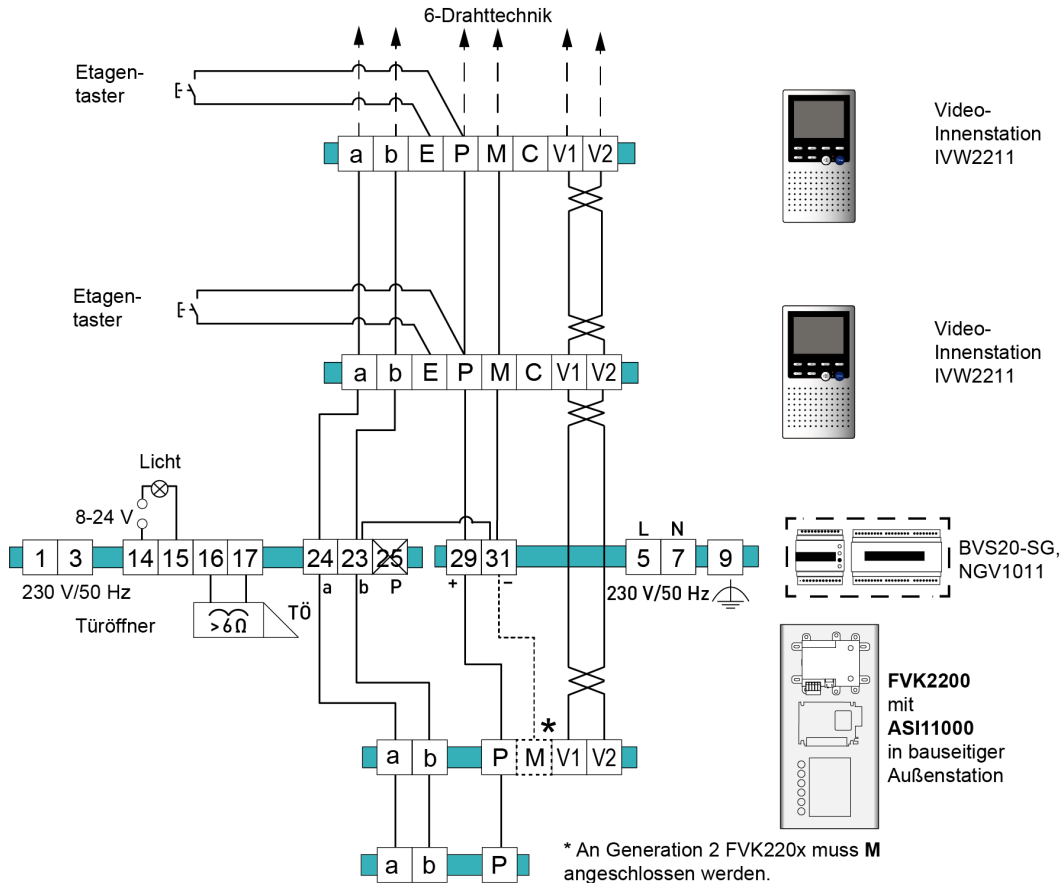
6-Drahttechnik

Etagentaster

| a | b | E | P | M | C | V1 | V2 |
|---|---|---|---|---|---|---|---|

Video-Innenstation IVW2211

Etagentaster

| a | b | E | P | M | C | V1 | V2 |
|---|---|---|---|---|---|---|---|

Video-Innenstation IVW2211

Licht

8-24 V

| 1 | 3 | 14 | 15 | 16 | 17 | 24 | 23 | 25 | 29 | 31 | 5 | 7 | 9 |
|---|---|---|---|---|---|---|---|---|---|---|---|---|---|

L N

a b P

+ –

230 V/50 Hz

230 V/50 Hz

>6Ω

TÖ

Türöffner

BVS20-SG, NGV1011

*

| a | b | P | M | V1 | V2 |
|---|---|---|---|---|---|

| a | b | P |
|---|---|---|

**FVK2200** mit **ASI11000** in bauseitiger Außenstation

* An Generation 2 FVK220x muss **M** angeschlossen werden.